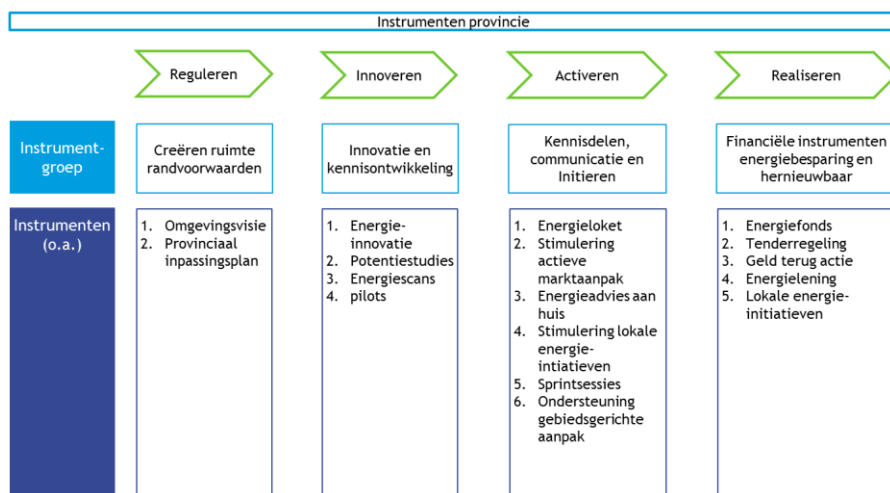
Instrumenten provincie

| | Reguleren | Innoveren | Activeren | Realiseren |
|---|---|---|---|---|
| Instrumentgroep | Creëren ruimte randvoorwaarden | Innovatie en kennisontwikkeling | Kennisdelen, communicatie en Initieren | Financiële instrumenten energiebesparing en hernieuwbaar |
| Instrumenten (o.a.) | 1. Omgevingsvisie<br>2. Provinciaal inpassingsplan | 1. Energie-innovatie<br>2. Potentiestudies<br>3. Energiescans<br>4. pilots | 1. Energieloket<br>2. Stimulering actieve marktaanpak<br>3. Energieadvies aan huis<br>4. Stimulering lokale energie-intiatieven<br>5. Sprintsessies<br>6. Ondersteuning gebiedsgerichte aanpak | 1. Energiefonds<br>2. Tenderregeling<br>3. Geld terug actie<br>4. Energielening<br>5. Lokale energie-initiatieven |